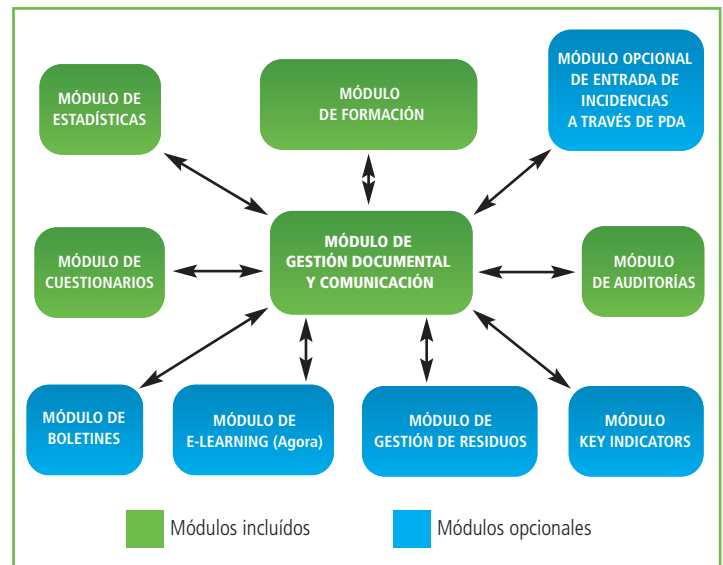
MÓDULO DE ESTADÍSTICAS

MÓDULO DE FORMACIÓN

MÓDULO OPCIONAL DE ENTRADA DE INCIDENCIAS A TRAVÉS DE PDA

MÓDULO DE CUESTIONARIOS

MÓDULO DE GESTIÓN DOCUMENTAL Y COMUNICACIÓN

MÓDULO DE AUDITORÍAS

MÓDULO DE BOLETINES

MÓDULO DE E-LEARNING (Agora)

MÓDULO DE GESTIÓN DE RESIDUOS

MÓDULO KEY INDICATORS

Módulos incluídos

Módulos opcionales